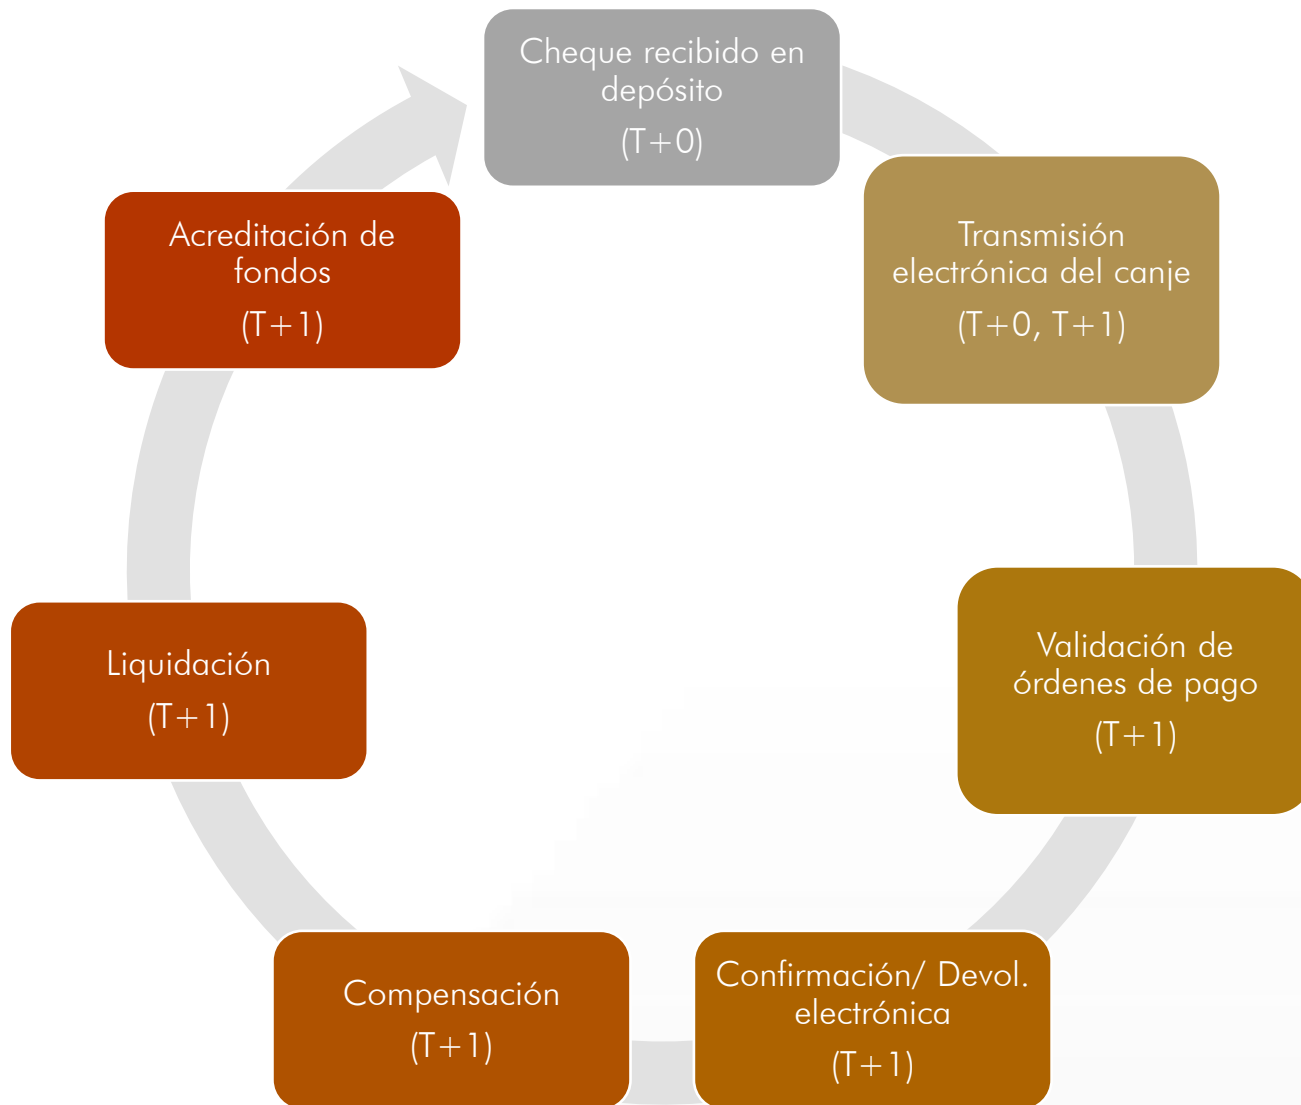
Cheque recibido en depósito
(T+0)

Transmisión electrónica del canje
(T+0, T+1)

Validación de órdenes de pago
(T+1)

Confirmación/ Devol. electrónica
(T+1)

Compensación
(T+1)

Liquidación
(T+1)

Acreditación de fondos
(T+1)